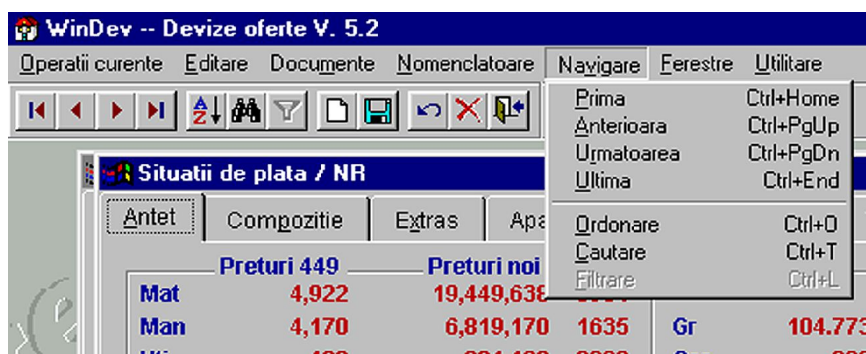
WinDev -- Devize oferte V. 5.2

Operatii curente Editare Documente Nomenclatoare Navigare Ferestre Utilitare

Prima Ctrl+Home
Anterioara Ctrl+PgUp
Urmatoarea Ctrl+PgDn
Ultima Ctrl+End
Ordonare Ctrl+O
Cautare Ctrl+T
Filtrare Ctrl+L

Situatii de plata / NR

Antet Compozitie Extras Apa

| | Preturi 449 | Preturi noi | | | |
|---|---|---|---|---|---|
| Mat | 4,922 | 19,449,638 | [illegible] | | |
| Man | 4,170 | 6,819,170 | 1635 | Gr | 104.773 |